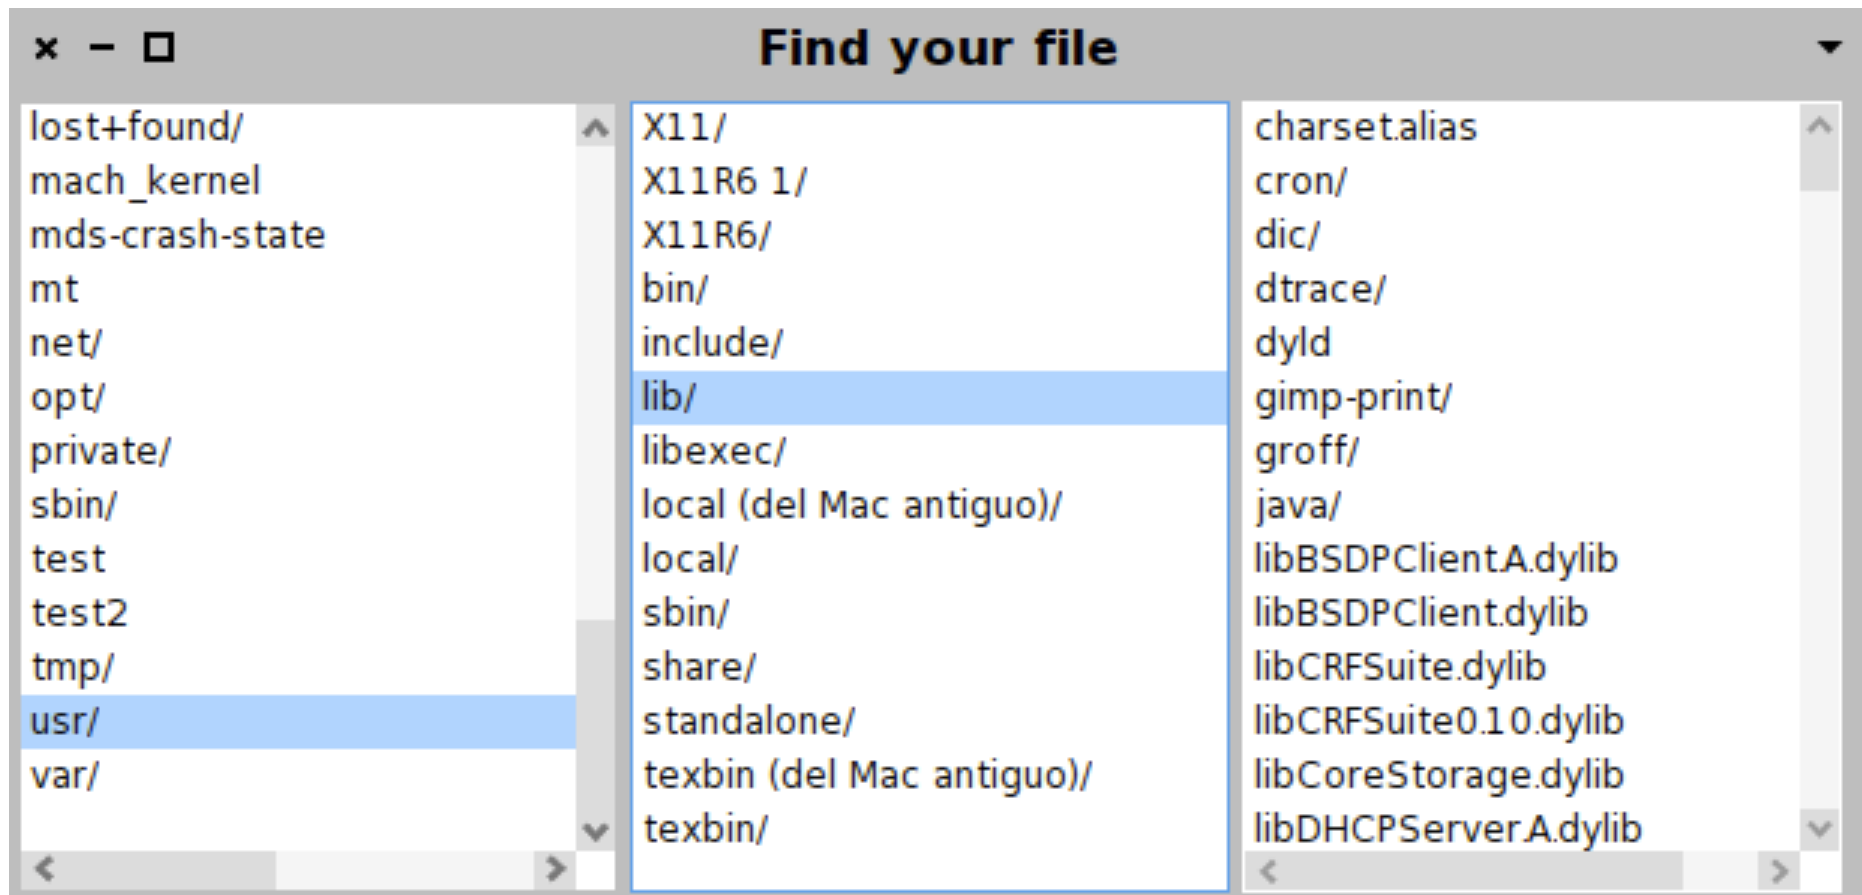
× − □ Find your file

lost+found/
mach_kernel
mds-crash-state
mt
net/
opt/
private/
sbin/
test
test2
tmp/
usr/
var/

X11/
X11R6 1/
X11R6/
bin/
include/
lib/
libexec/
local (del Mac antiguo)/
local/
sbin/
share/
standalone/
texbin (del Mac antiguo)/
texbin/

charset.alias
cron/
dic/
dtrace/
dyld
gimp-print/
groff/
java/
libBSDPClient.A.dylib
libBSDPClient.dylib
libCRFSuite.dylib
libCRFSuite0.10.dylib
libCoreStorage.dylib
libDHCPServer.A.dylib